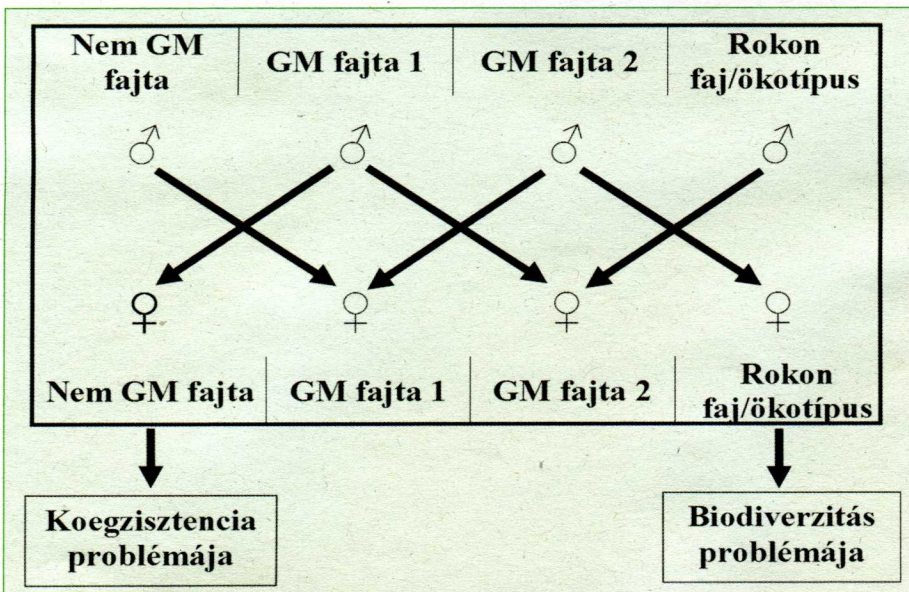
| Nem GM fajta | GM fajta 1 | GM fajta 2 | Rokon faj/ökotípus |
|---|---|---|---|

♂ ♂ ♂ ♂

♀ ♀ ♀ ♀

| Nem GM fajta | GM fajta 1 | GM fajta 2 | Rokon faj/ökotípus |
|---|---|---|---|

Koegzisztencia problémája

Biodiverzitás problémája